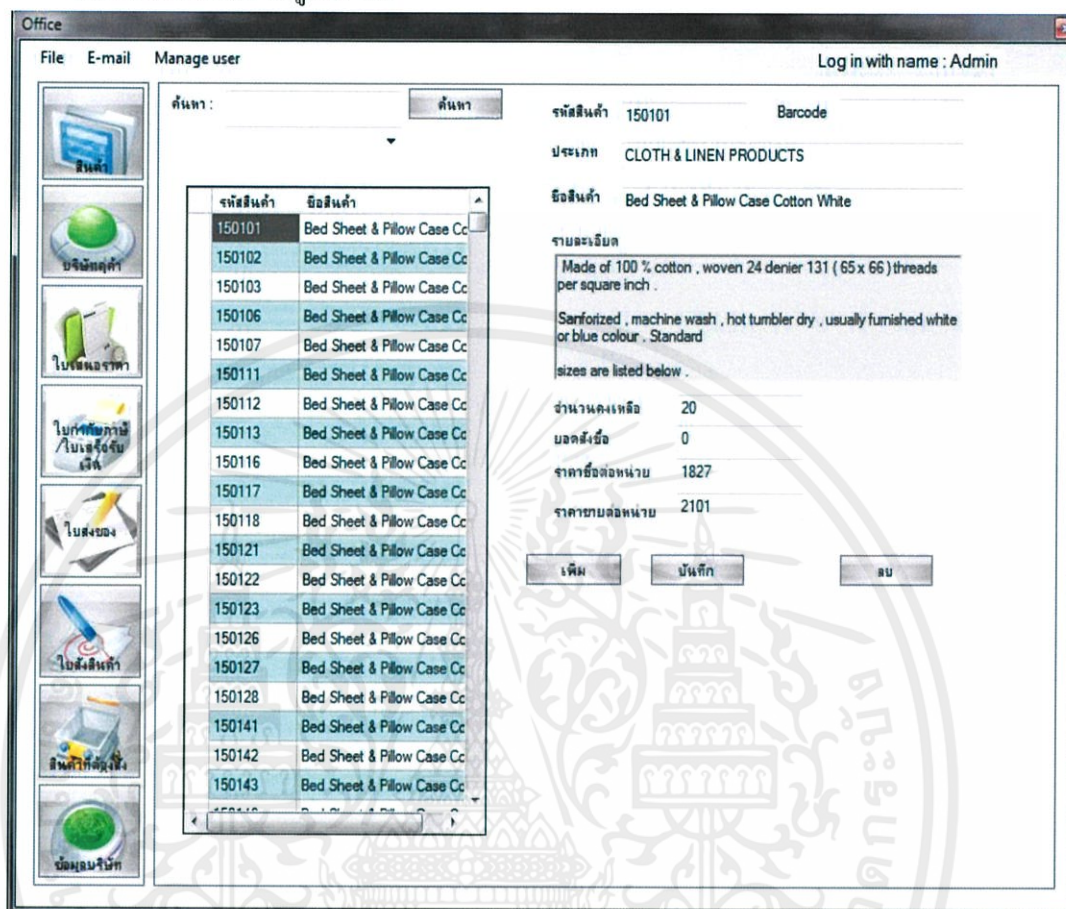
Office

File E-mail Manage user

Log in with name : Admin

สินค้า

บริษัทคู่ค้า

ใบเสนอราคา

ใบกำกับภาษี/ใบเสร็จรับเงิน

ใบส่งของ

ใบสั่งสินค้า

สินค้าที่ต้องสั่ง

ข้อมูลบริษัท

ค้นหา :

ค้นหา

| รหัสสินค้า | ชื่อสินค้า |
|---|---|
| 150101 | Bed Sheet & Pillow Case Cc |
| 150102 | Bed Sheet & Pillow Case Cc |
| 150103 | Bed Sheet & Pillow Case Cc |
| 150106 | Bed Sheet & Pillow Case Cc |
| 150107 | Bed Sheet & Pillow Case Cc |
| 150111 | Bed Sheet & Pillow Case Cc |
| 150112 | Bed Sheet & Pillow Case Cc |
| 150113 | Bed Sheet & Pillow Case Cc |
| 150116 | Bed Sheet & Pillow Case Cc |
| 150117 | Bed Sheet & Pillow Case Cc |
| 150118 | Bed Sheet & Pillow Case Cc |
| 150121 | Bed Sheet & Pillow Case Cc |
| 150122 | Bed Sheet & Pillow Case Cc |
| 150123 | Bed Sheet & Pillow Case Cc |
| 150126 | Bed Sheet & Pillow Case Cc |
| 150127 | Bed Sheet & Pillow Case Cc |
| 150128 | Bed Sheet & Pillow Case Cc |
| 150141 | Bed Sheet & Pillow Case Cc |
| 150142 | Bed Sheet & Pillow Case Cc |
| 150143 | Bed Sheet & Pillow Case Cc |

รหัสสินค้า 150101 Barcode

ประเภท CLOTH & LINEN PRODUCTS

ชื่อสินค้า Bed Sheet & Pillow Case Cotton White

รายละเอียด

Made of 100 % cotton , woven 24 denier 131 ( 65 x 66 ) threads per square inch .

Sanforized , machine wash , hot tumbler dry , usually furnished white or blue colour , Standard

sizes are listed below .

จำนวนคงเหลือ 20

ยอดสั่งซื้อ 0

ราคาซื้อต่อหน่วย 1827

ราคาขายต่อหน่วย 2101

เพิ่ม บันทึก ลบ